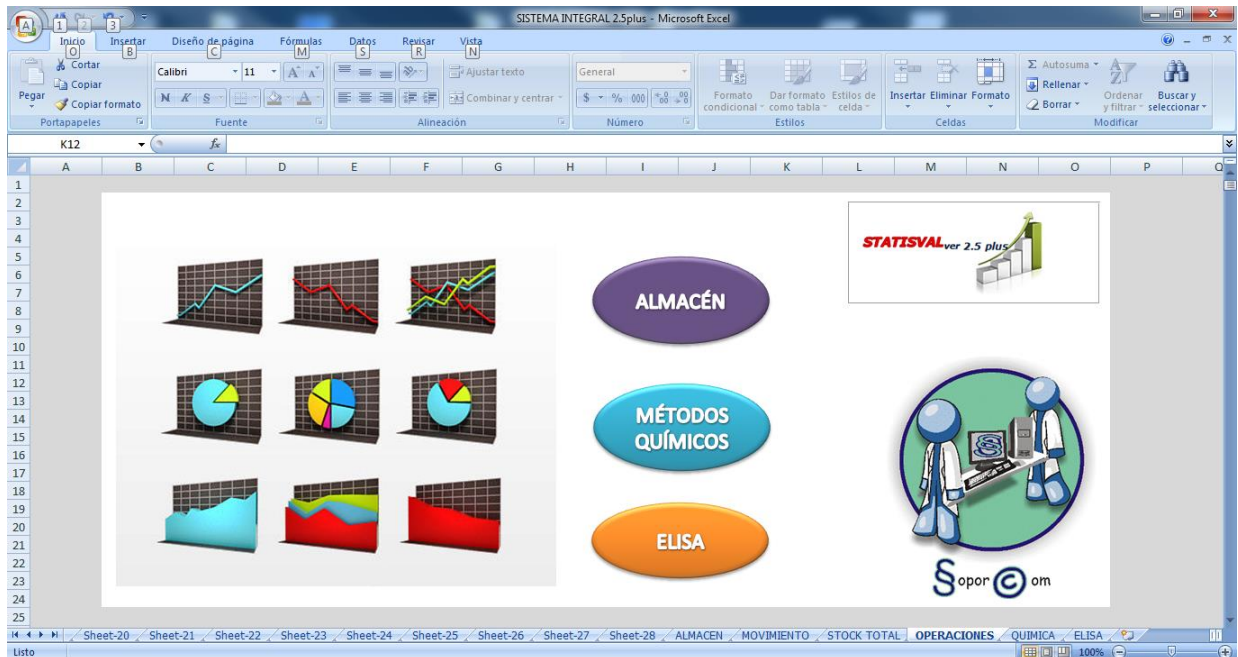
SISTEMA INTEGRAL 2.5plus - Microsoft Excel

1 2 3

Inicio O Insertar B Diseño de página C Fórmulas M Datos S Revisar R Vista N

Pegar
Cortar
Copiar
Copiar formato
Portapapeles

Calibri 11
N K S
Fuente

Ajustar texto
Combinar y centrar
Alineación

General
$ % 000
Número

Formato condicional
Dar formato como tabla
Estilos de celda
Estilos

Insertar Eliminar Formato
Celdas

Autosuma
Rellenar
Borrar
Ordenar y filtrar
Buscar y seleccionar
Modificar

K12 fx

A B C D E F G H I J K L M N O P

1 2 3 4 5 6 7 8 9 10 11 12 13 14 15 16 17 18 19 20 21 22 23 24 25

ALMACÉN

MÉTODOS QUÍMICOS

ELISA

STATISVAL ver 2.5 plus

§opor©om

Sheet-20 Sheet-21 Sheet-22 Sheet-23 Sheet-24 Sheet-25 Sheet-26 Sheet-27 Sheet-28 ALMACEN MOVIMIENTO STOCK TOTAL OPERACIONES QUIMICA ELISA

Listo 100%